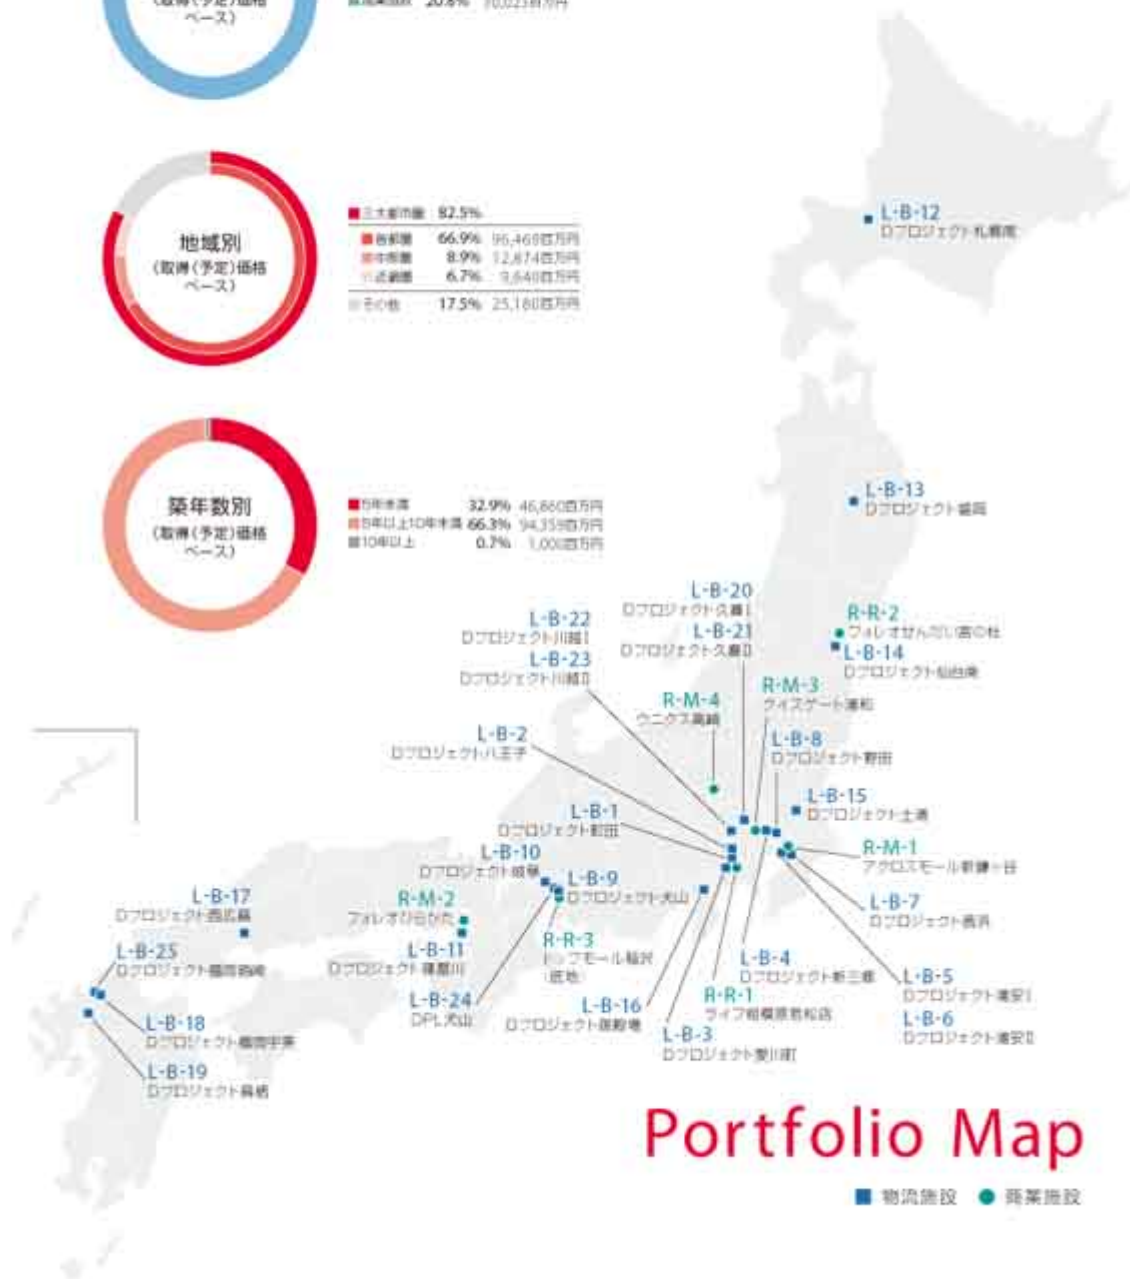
(取得(予定)価格ベース)

■商業施設 20.8% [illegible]百万円

地域別
(取得(予定)価格ベース)

■三大都市圏 82.5%
■首都圏 66.9% 95,469百万円
■中部圏 8.9% 12,674百万円
■近畿圏 6.7% 9,640百万円
■その他 17.5% 25,180百万円

築年数別
(取得(予定)価格ベース)

■5年未満 32.9% 46,860百万円
■5年以上10年未満 66.3% 94,359百万円
■10年以上 0.7% 1,000百万円

L-B-12
Dプロジェクト札幌南

L-B-13
Dプロジェクト盛岡

L-B-20
Dプロジェクト久喜I

L-B-21
Dプロジェクト久喜II

R-R-2
フォレオせんだい宮の杜

L-B-14
Dプロジェクト仙台南

L-B-22
Dプロジェクト川越I

L-B-23
Dプロジェクト川越II

R-M-4
ウニクス高崎

R-M-3
ウィズゲート浦和

L-B-2
Dプロジェクト八王子

L-B-8
Dプロジェクト野田

L-B-15
Dプロジェクト土浦

L-B-1
Dプロジェクト町田

R-M-1
アクロスモール新鎌ヶ谷

L-B-10
Dプロジェクト岐阜

L-B-9
Dプロジェクト犬山

L-B-7
Dプロジェクト長浜

L-B-17
Dプロジェクト西広島

R-M-2
フォレオひらかた

R-R-3
トップモール軽井沢(底地)

L-B-25
Dプロジェクト福岡箱崎

L-B-11
Dプロジェクト寝屋川

L-B-4
Dプロジェクト新三郷

L-B-5
Dプロジェクト浦安I

L-B-24
DPL犬山

R-R-1
ライフ相模原若松店

L-B-6
Dプロジェクト浦安II

L-B-18
Dプロジェクト福岡宇美

L-B-16
Dプロジェクト御殿場

L-B-3
Dプロジェクト愛川町

L-B-19
Dプロジェクト鳥栖

Portfolio Map

■ 物流施設 ● 商業施設